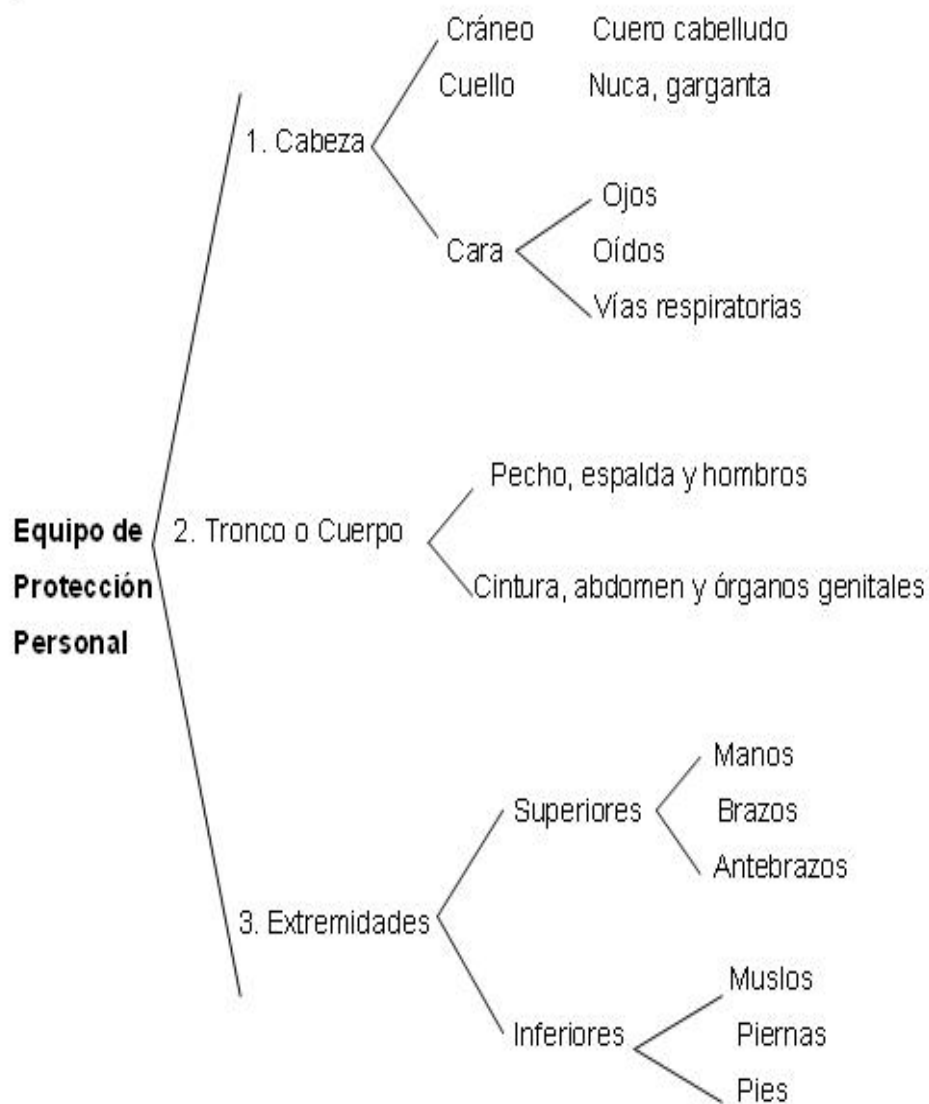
Equipo de Protección Personal

1. Cabeza

Cráneo Cuero cabelludo

Cuello Nuca, garganta

Cara

Ojos

Oídos

Vías respiratorias

2. Tronco o Cuerpo

Pecho, espalda y hombros

Cintura, abdomen y órganos genitales

3. Extremidades

Superiores

Manos

Brazos

Antebrazos

Inferiores

Muslos

Piernas

Pies